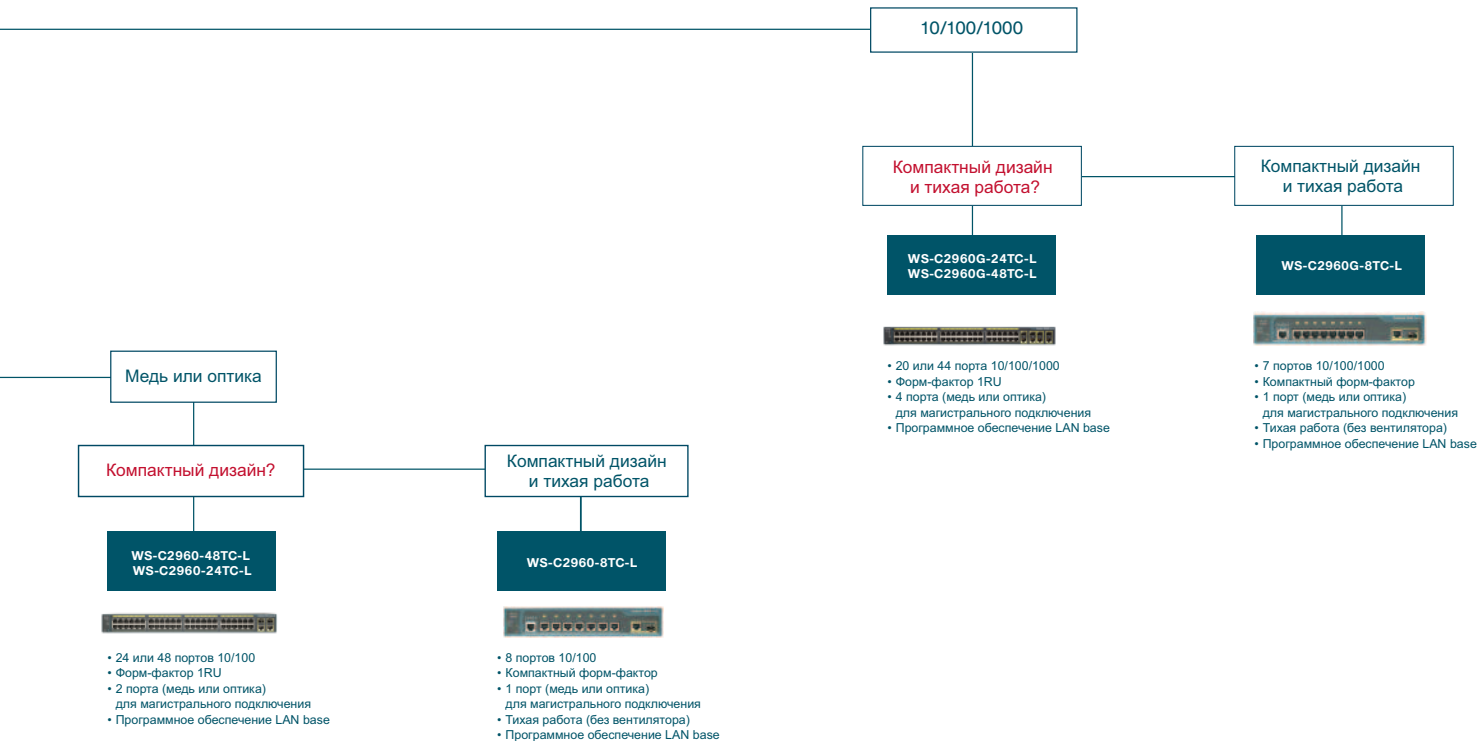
10/100/1000

Компактный дизайн и тихая работа?

Компактный дизайн и тихая работа

WS-C2960G-24TC-L
WS-C2960G-48TC-L

WS-C2960G-8TC-L

• 20 или 44 порта 10/100/1000
• Форм-фактор 1RU
• 4 порта (медь или оптика) для магистрального подключения
• Программное обеспечение LAN base

• 7 портов 10/100/1000
• Компактный форм-фактор
• 1 порт (медь или оптика) для магистрального подключения
• Тихая работа (без вентилятора)
• Программное обеспечение LAN base

Медь или оптика

Компактный дизайн?

Компактный дизайн и тихая работа

WS-C2960-48TC-L
WS-C2960-24TC-L

WS-C2960-8TC-L

• 24 или 48 портов 10/100
• Форм-фактор 1RU
• 2 порта (медь или оптика) для магистрального подключения
• Программное обеспечение LAN base

• 8 портов 10/100
• Компактный форм-фактор
• 1 порт (медь или оптика) для магистрального подключения
• Тихая работа (без вентилятора)
• Программное обеспечение LAN base